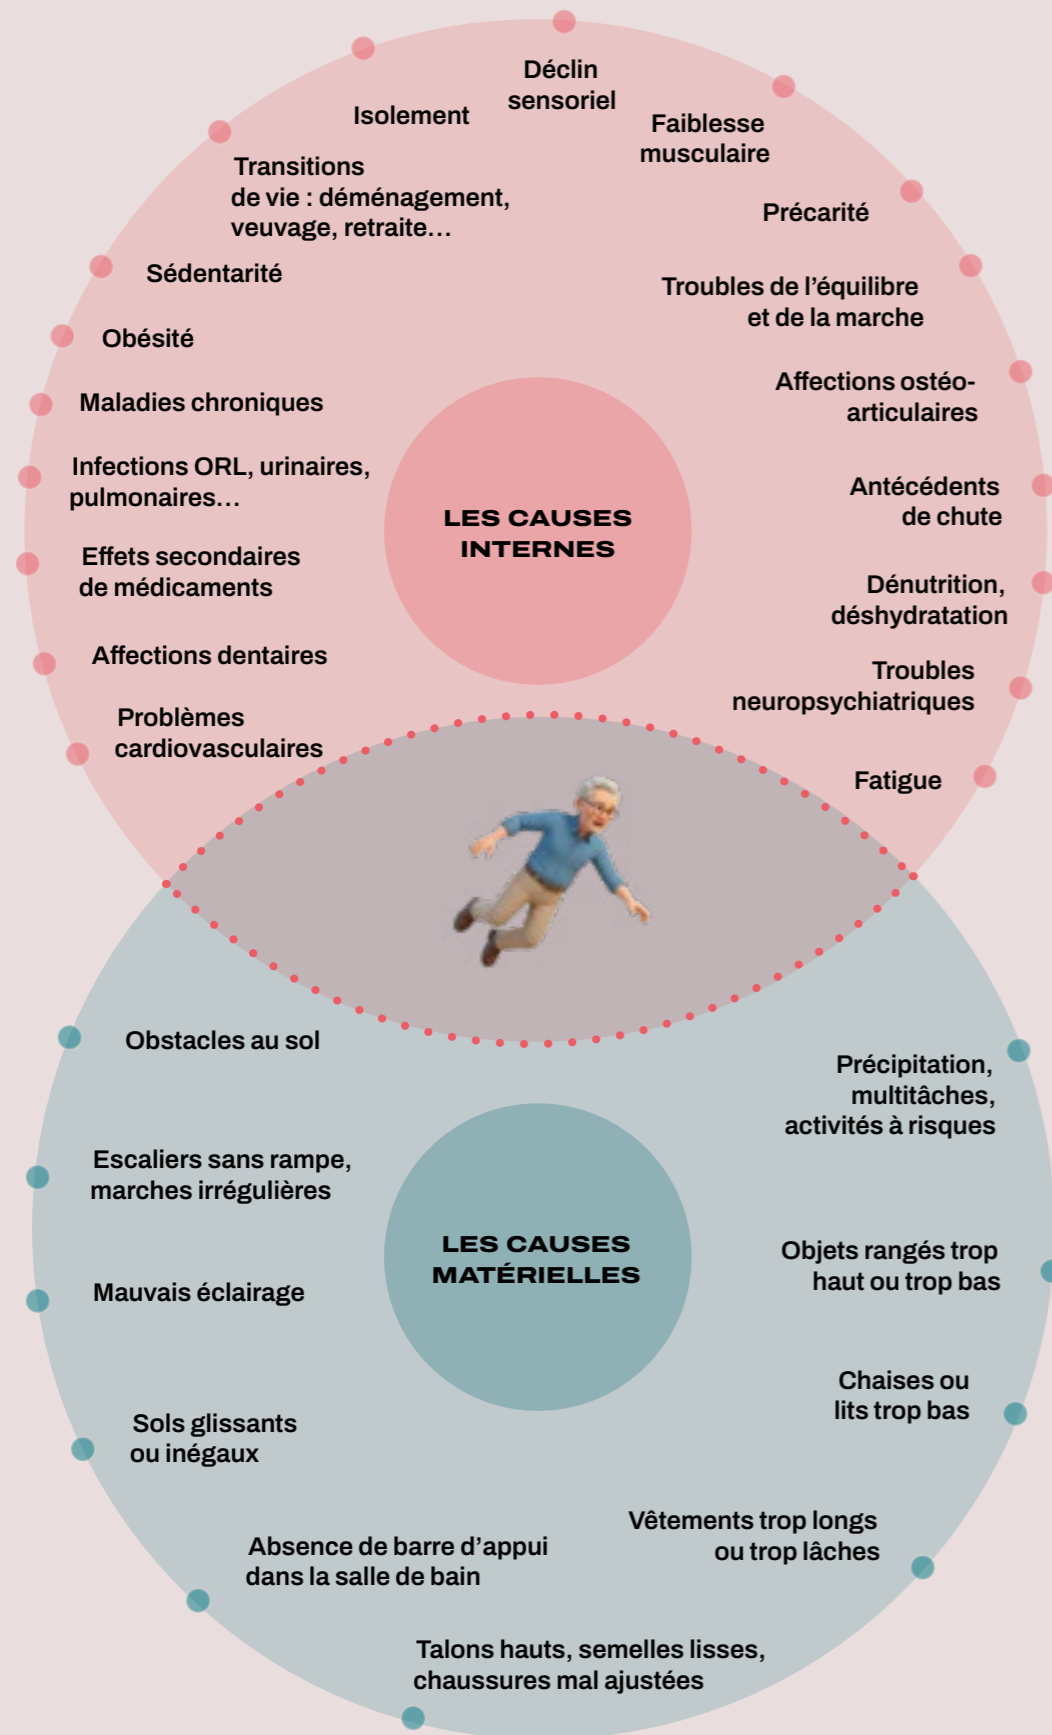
Déclin sensoriel

Isolement

Faiblesse musculaire

Transitions de vie : déménagement, veuvage, retraite…

Précarité

Sédentarité

Troubles de l'équilibre et de la marche

Obésité

Affections ostéo-articulaires

Maladies chroniques

Infections ORL, urinaires, pulmonaires…

Antécédents de chute

LES CAUSES INTERNES

Effets secondaires de médicaments

Dénutrition, déshydratation

Affections dentaires

Troubles neuropsychiatriques

Problèmes cardiovasculaires

Fatigue

Obstacles au sol

Précipitation, multitâches, activités à risques

Escaliers sans rampe, marches irrégulières

LES CAUSES MATÉRIELLES

Objets rangés trop haut ou trop bas

Mauvais éclairage

Chaises ou lits trop bas

Sols glissants ou inégaux

Vêtements trop longs ou trop lâches

Absence de barre d'appui dans la salle de bain

Talons hauts, semelles lisses, chaussures mal ajustées